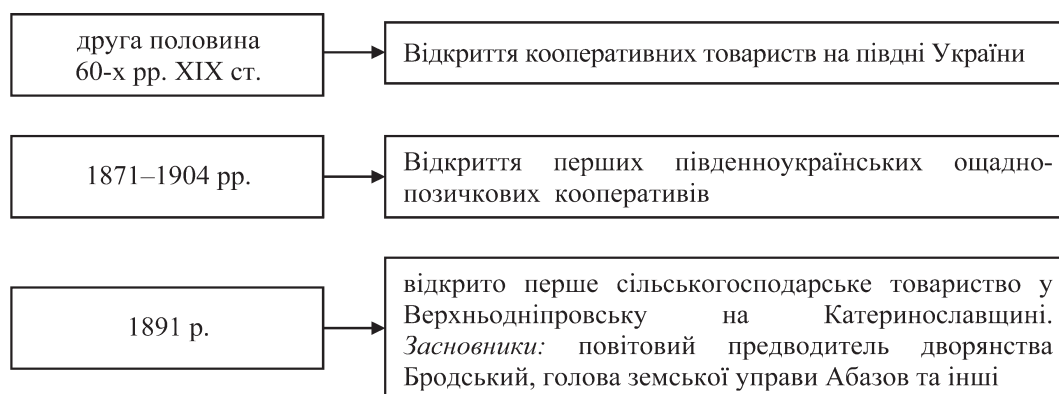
друга половина 60-х рр. XIX ст.

Відкриття кооперативних товариств на півдні України

1871–1904 рр.

Відкриття перших південноукраїнських ощадно-позичкових кооперативів

1891 р.

відкрито перше сільськогосподарське товариство у Верхньодніпровську на Катеринославщині. *Засновники:* повітовий предводитель дворянства Бродський, голова земської управи Абазов та інші